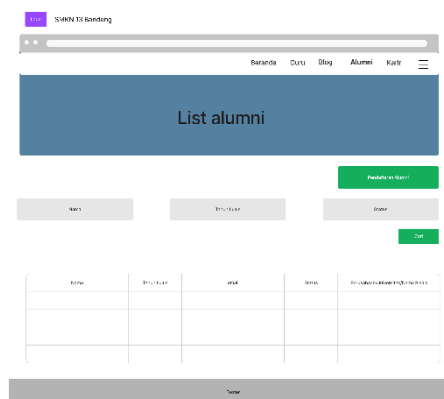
Logo SMKN 13 Bandung

Beranda Guru Blog Alumni Karir

List alumni

Pendaftaran Alumni

Nama

Tahun Lulus

Status

Cari

| Nama | Tahun Lulus | email | Status | Perusahaan/Universitas/Wirausaha |
|---|---|---|---|---|
| | | | | |
| | | | | |
| | | | | |

Footer